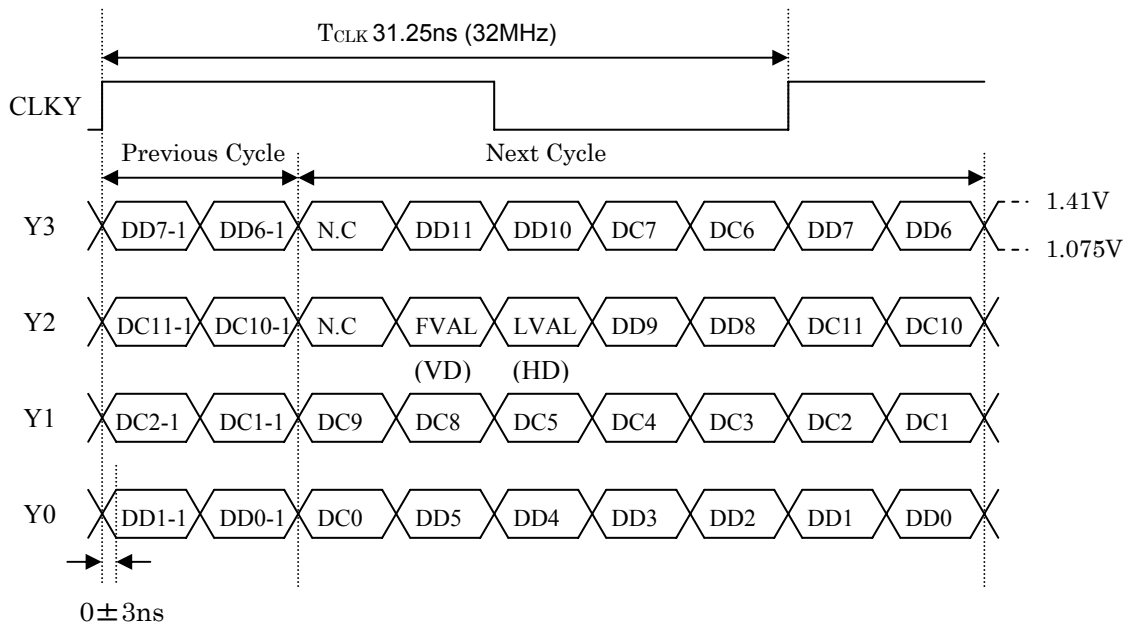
$T_{CLK}$ 31.25ns (32MHz)

CLKY

Previous Cycle

Next Cycle

Y3 DD7-1 DD6-1 N.C DD11 DD10 DC7 DC6 DD7 DD6

1.41V

1.075V

Y2 DC11-1 DC10-1 N.C FVAL (VD) LVAL (HD) DD9 DD8 DC11 DC10

Y1 DC2-1 DC1-1 DC9 DC8 DC5 DC4 DC3 DC2 DC1

Y0 DD1-1 DD0-1 DC0 DD5 DD4 DD3 DD2 DD1 DD0

0±3ns